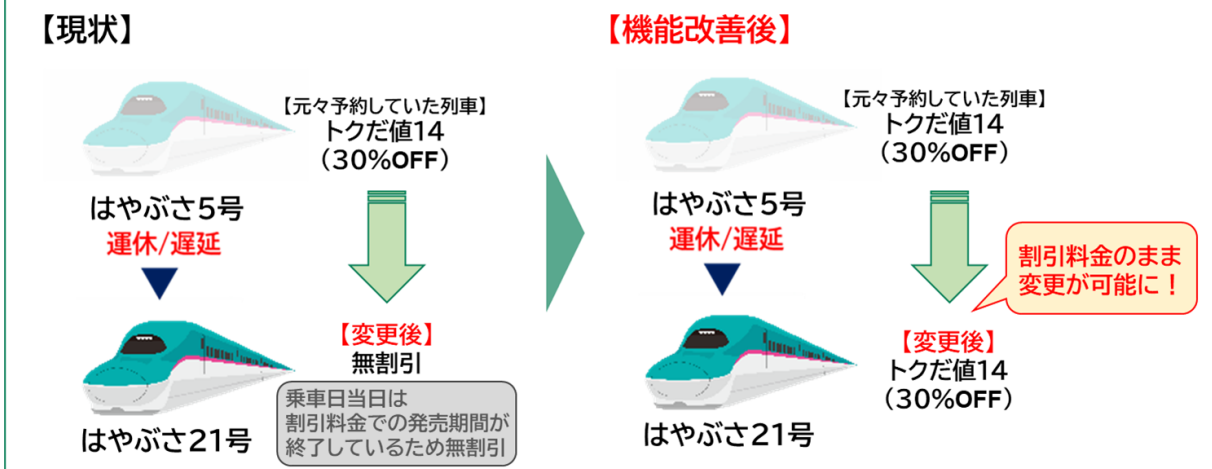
【現状】

【元々予約していた列車】
トクだ値14
（30%OFF）

はやぶさ5号
運休/遅延

【変更後】
無割引

乗車日当日は
割引料金での発売期間が
終了しているため無割引

はやぶさ21号

【機能改善後】

【元々予約していた列車】
トクだ値14
（30%OFF）

はやぶさ5号
運休/遅延

割引料金のまま
変更が可能に！

【変更後】
トクだ値14
（30%OFF）

はやぶさ21号